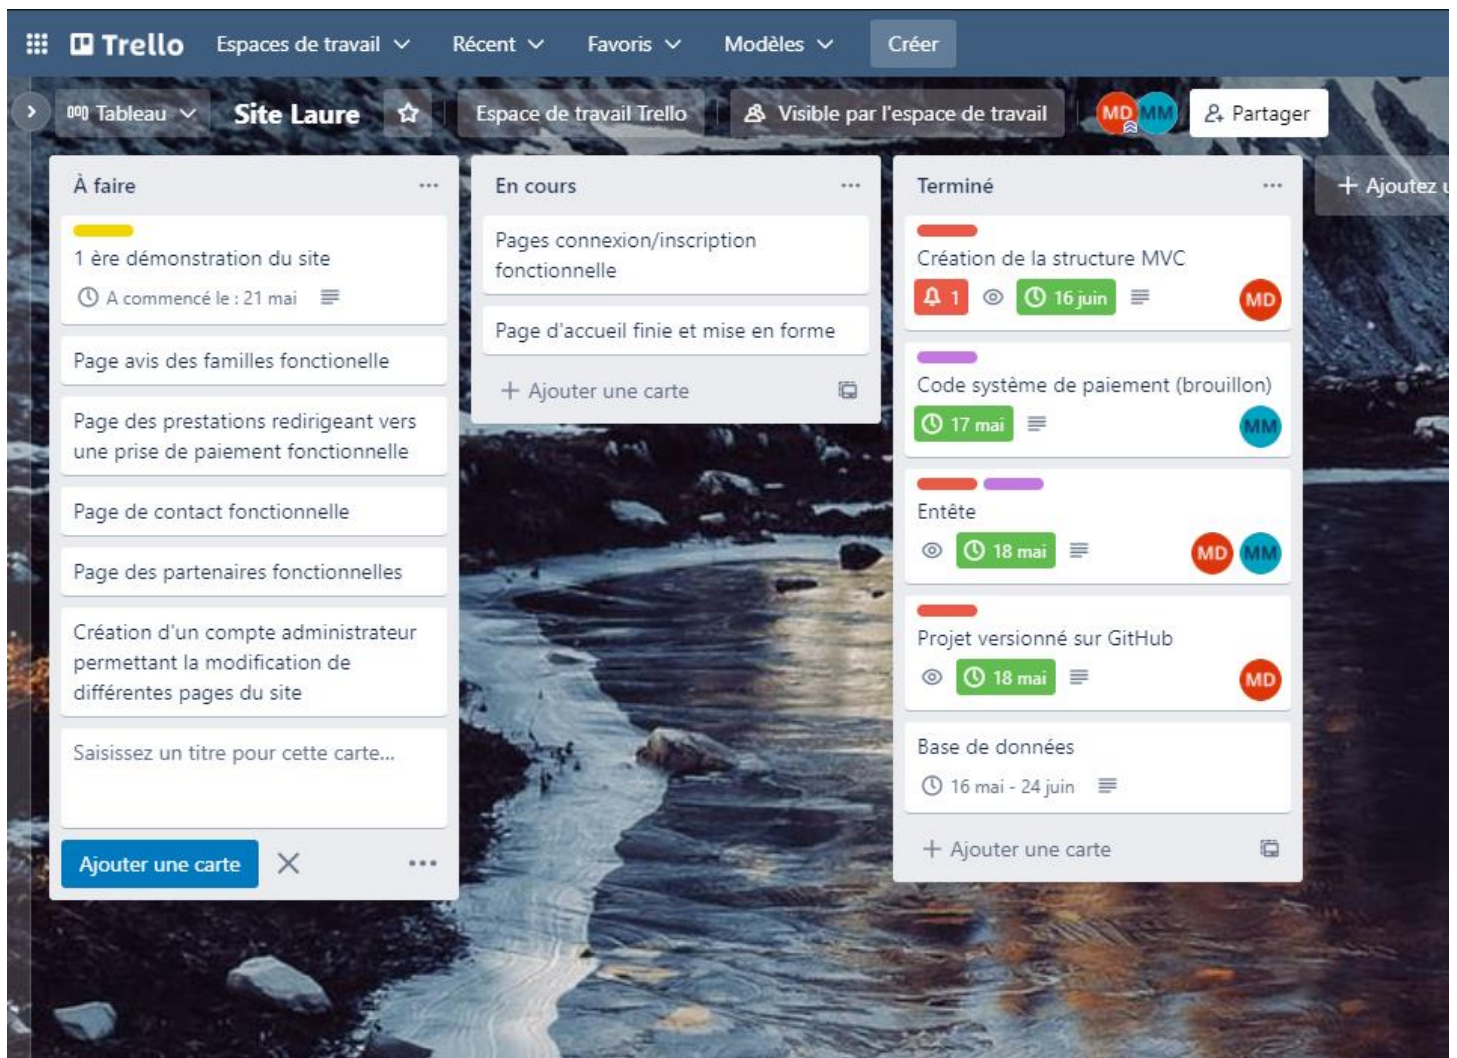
Trello Espaces de travail Récent Favoris Modèles Créer

Tableau Site Laure Espace de travail Trello Visible par l'espace de travail MD MM Partager

À faire ...

1 ère démonstration du site
A commencé le : 21 mai

Page avis des familles fonctionelle

Page des prestations redirigeant vers une prise de paiement fonctionnelle

Page de contact fonctionnelle

Page des partenaires fonctionnelles

Création d'un compte administrateur permettant la modification de différentes pages du site

Saisissez un titre pour cette carte...

Ajouter une carte ×

En cours ...

Pages connexion/inscription fonctionnelle

Page d'accueil finie et mise en forme

+ Ajouter une carte

Terminé ...

Création de la structure MVC
1 16 juin MD

Code système de paiement (brouillon)
17 mai MM

Entête
18 mai MD MM

Projet versionné sur GitHub
18 mai MD

Base de données
16 mai - 24 juin

+ Ajouter une carte

+ Ajoutez u